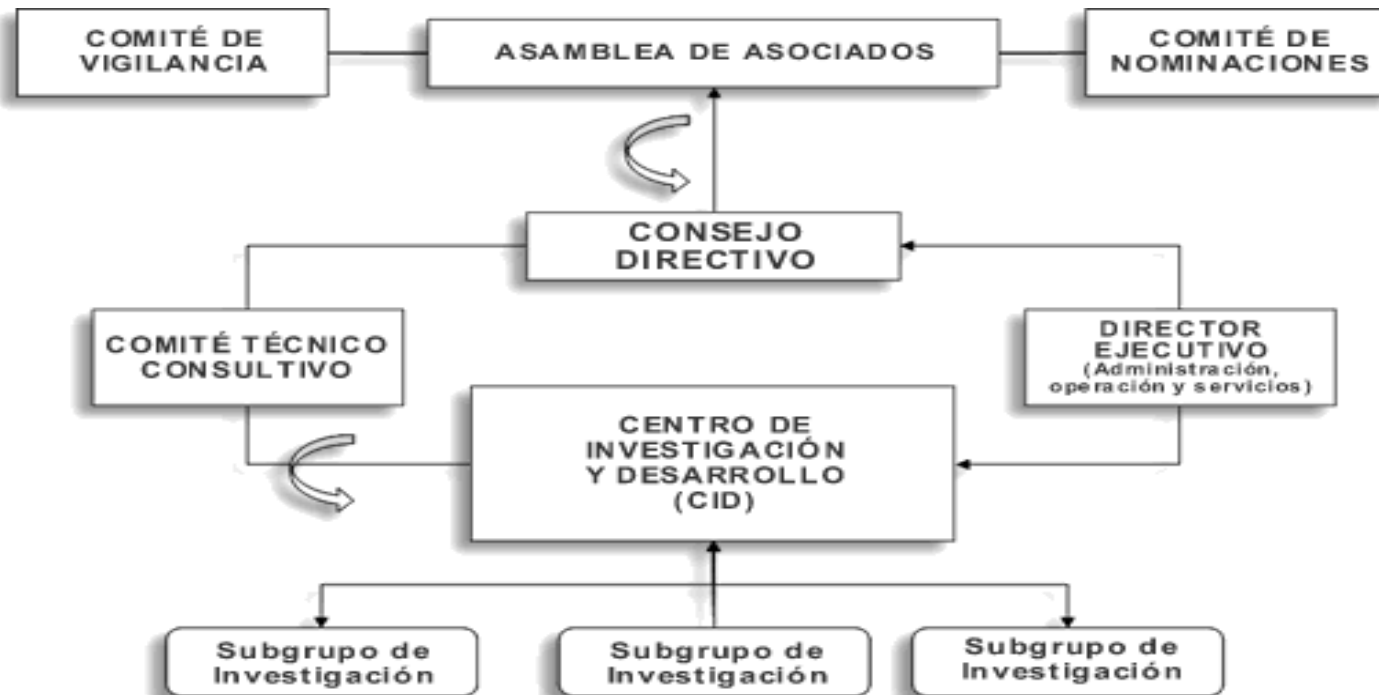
COMITÉ DE VIGILANCIA

ASAMBLEA DE ASOCIADOS

COMITÉ DE NOMINACIONES

CONSEJO DIRECTIVO

COMITÉ TÉCNICO CONSULTIVO

DIRECTOR EJECUTIVO (Administración, operación y servicios)

CENTRO DE INVESTIGACIÓN Y DESARROLLO (CID)

Subgrupo de Investigación

Subgrupo de Investigación

Subgrupo de Investigación